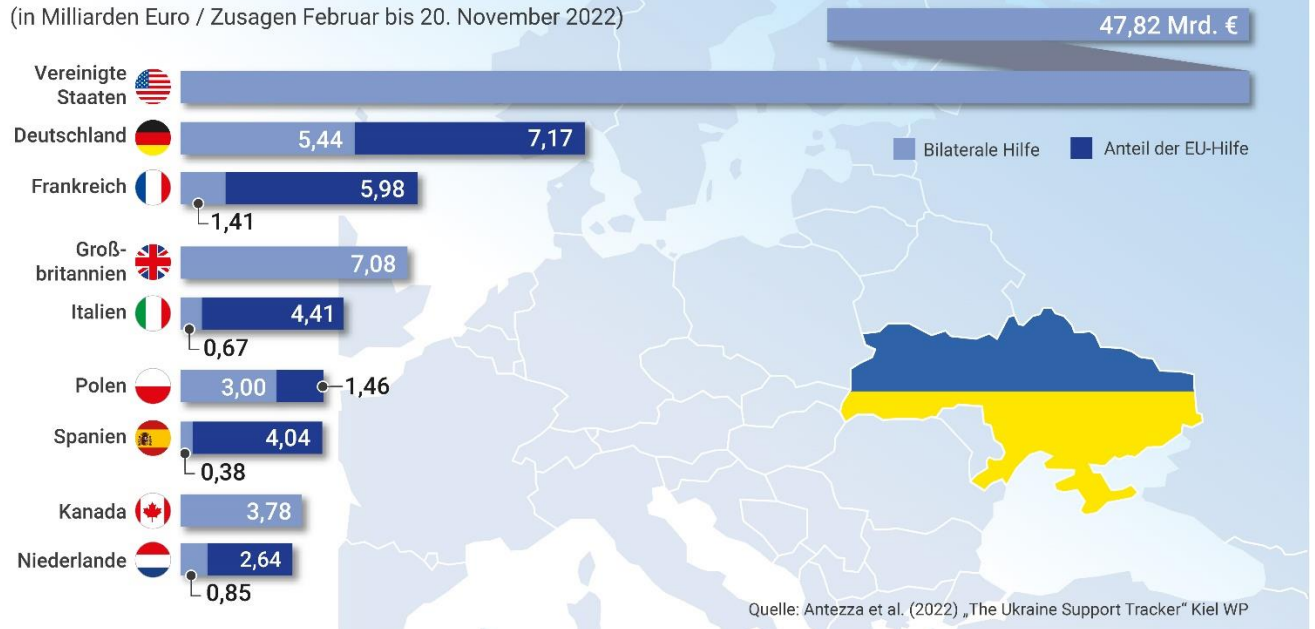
(in Milliarden Euro / Zusagen Februar bis 20. November 2022)

47,82 Mrd. €

Vereinigte Staaten

Deutschland 5,44 7,17

Frankreich 5,98 1,41

Groß-britannien 7,08

Italien 4,41 0,67

Polen 3,00 1,46

Spanien 4,04 0,38

Kanada 3,78

Niederlande 2,64 0,85

Bilaterale Hilfe

Anteil der EU-Hilfe

Quelle: Antezza et al. (2022) „The Ukraine Support Tracker" Kiel WP